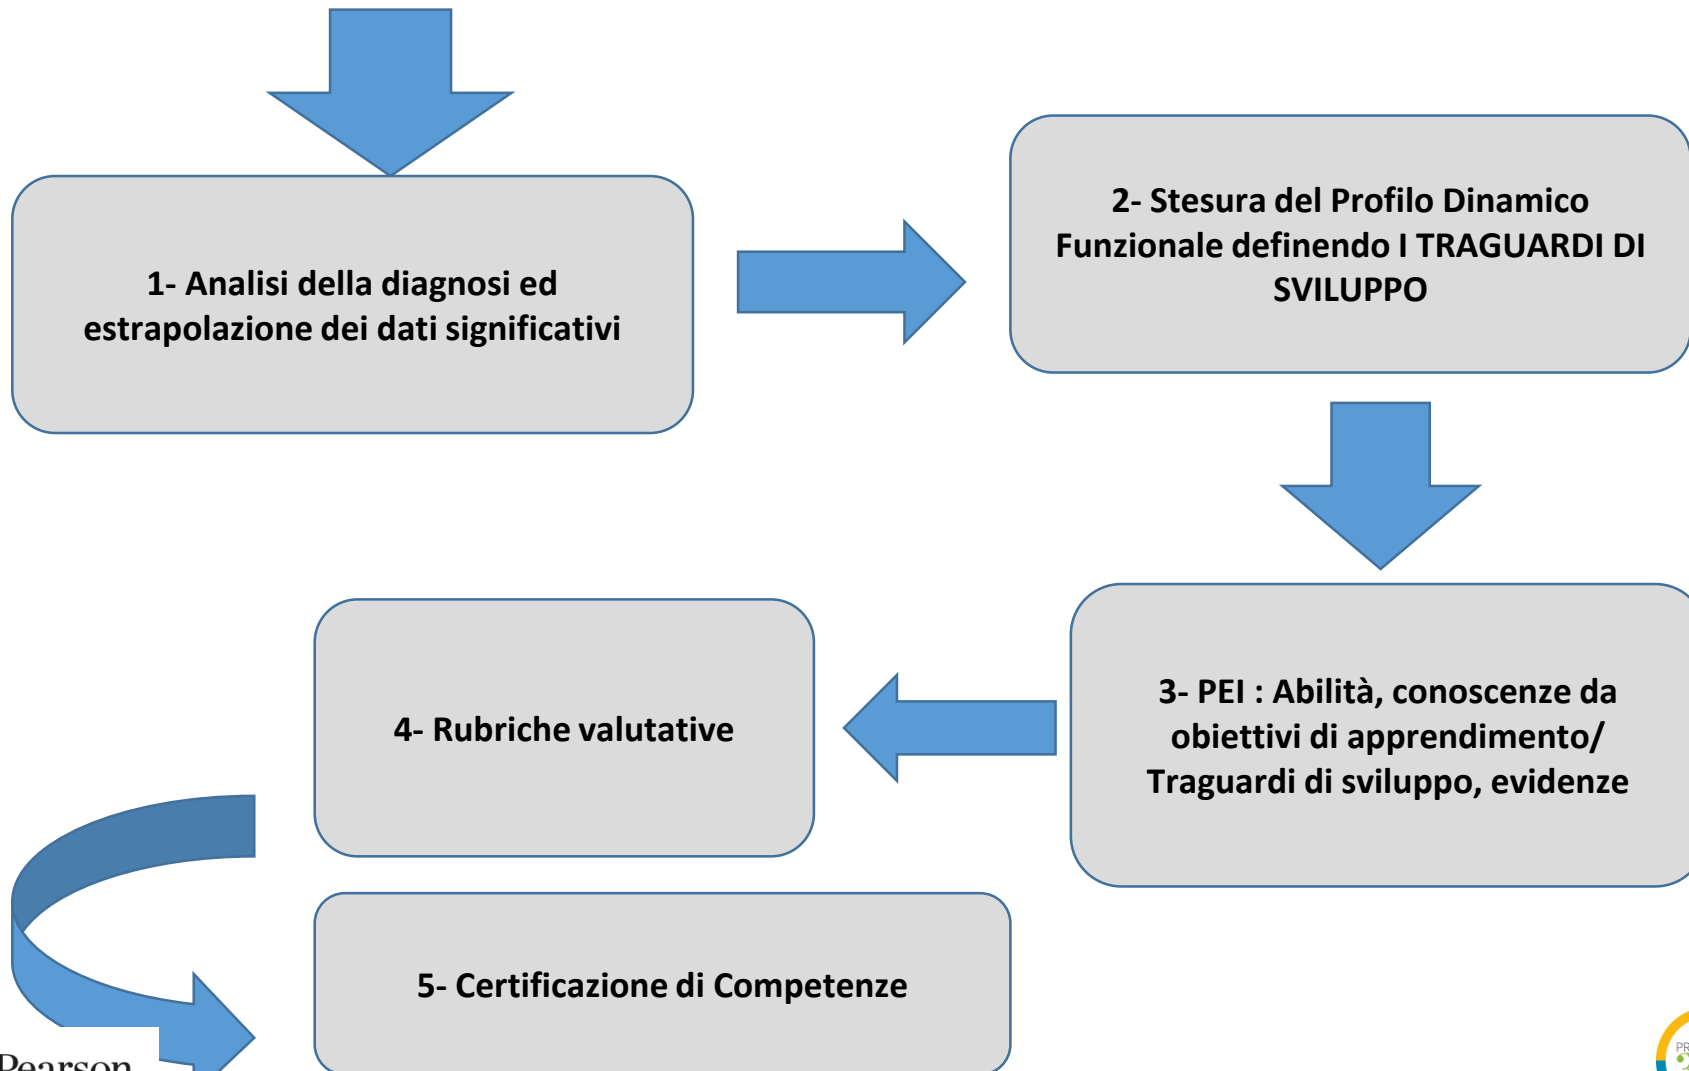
1- Analisi della diagnosi ed estrapolazione dei dati significativi

2- Stesura del Profilo Dinamico Funzionale definendo I TRAGUARDI DI SVILUPPO

3- PEI : Abilità, conoscenze da obiettivi di apprendimento/ Traguardi di sviluppo, evidenze

4- Rubriche valutative

5- Certificazione di Competenze

Pearson

PR